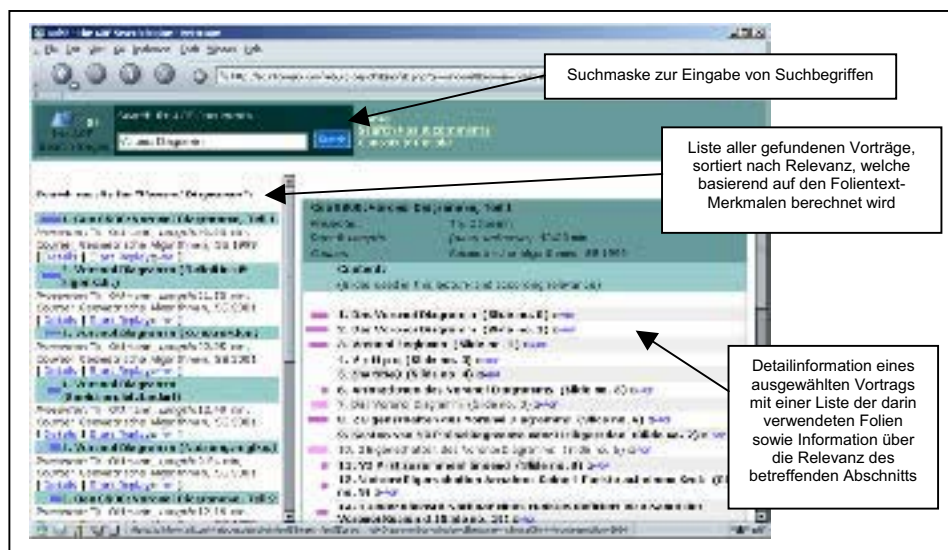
Suchmaske zur Eingabe von Suchbegriffen

Liste aller gefundenen Vorträge, sortiert nach Relevanz, welche basierend auf den Folientext-Merkmalen berechnet wird

Detailinformation eines ausgewählten Vortrags mit einer Liste der darin verwendeten Folien sowie Information über die Relevanz des betreffenden Abschnitts

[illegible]